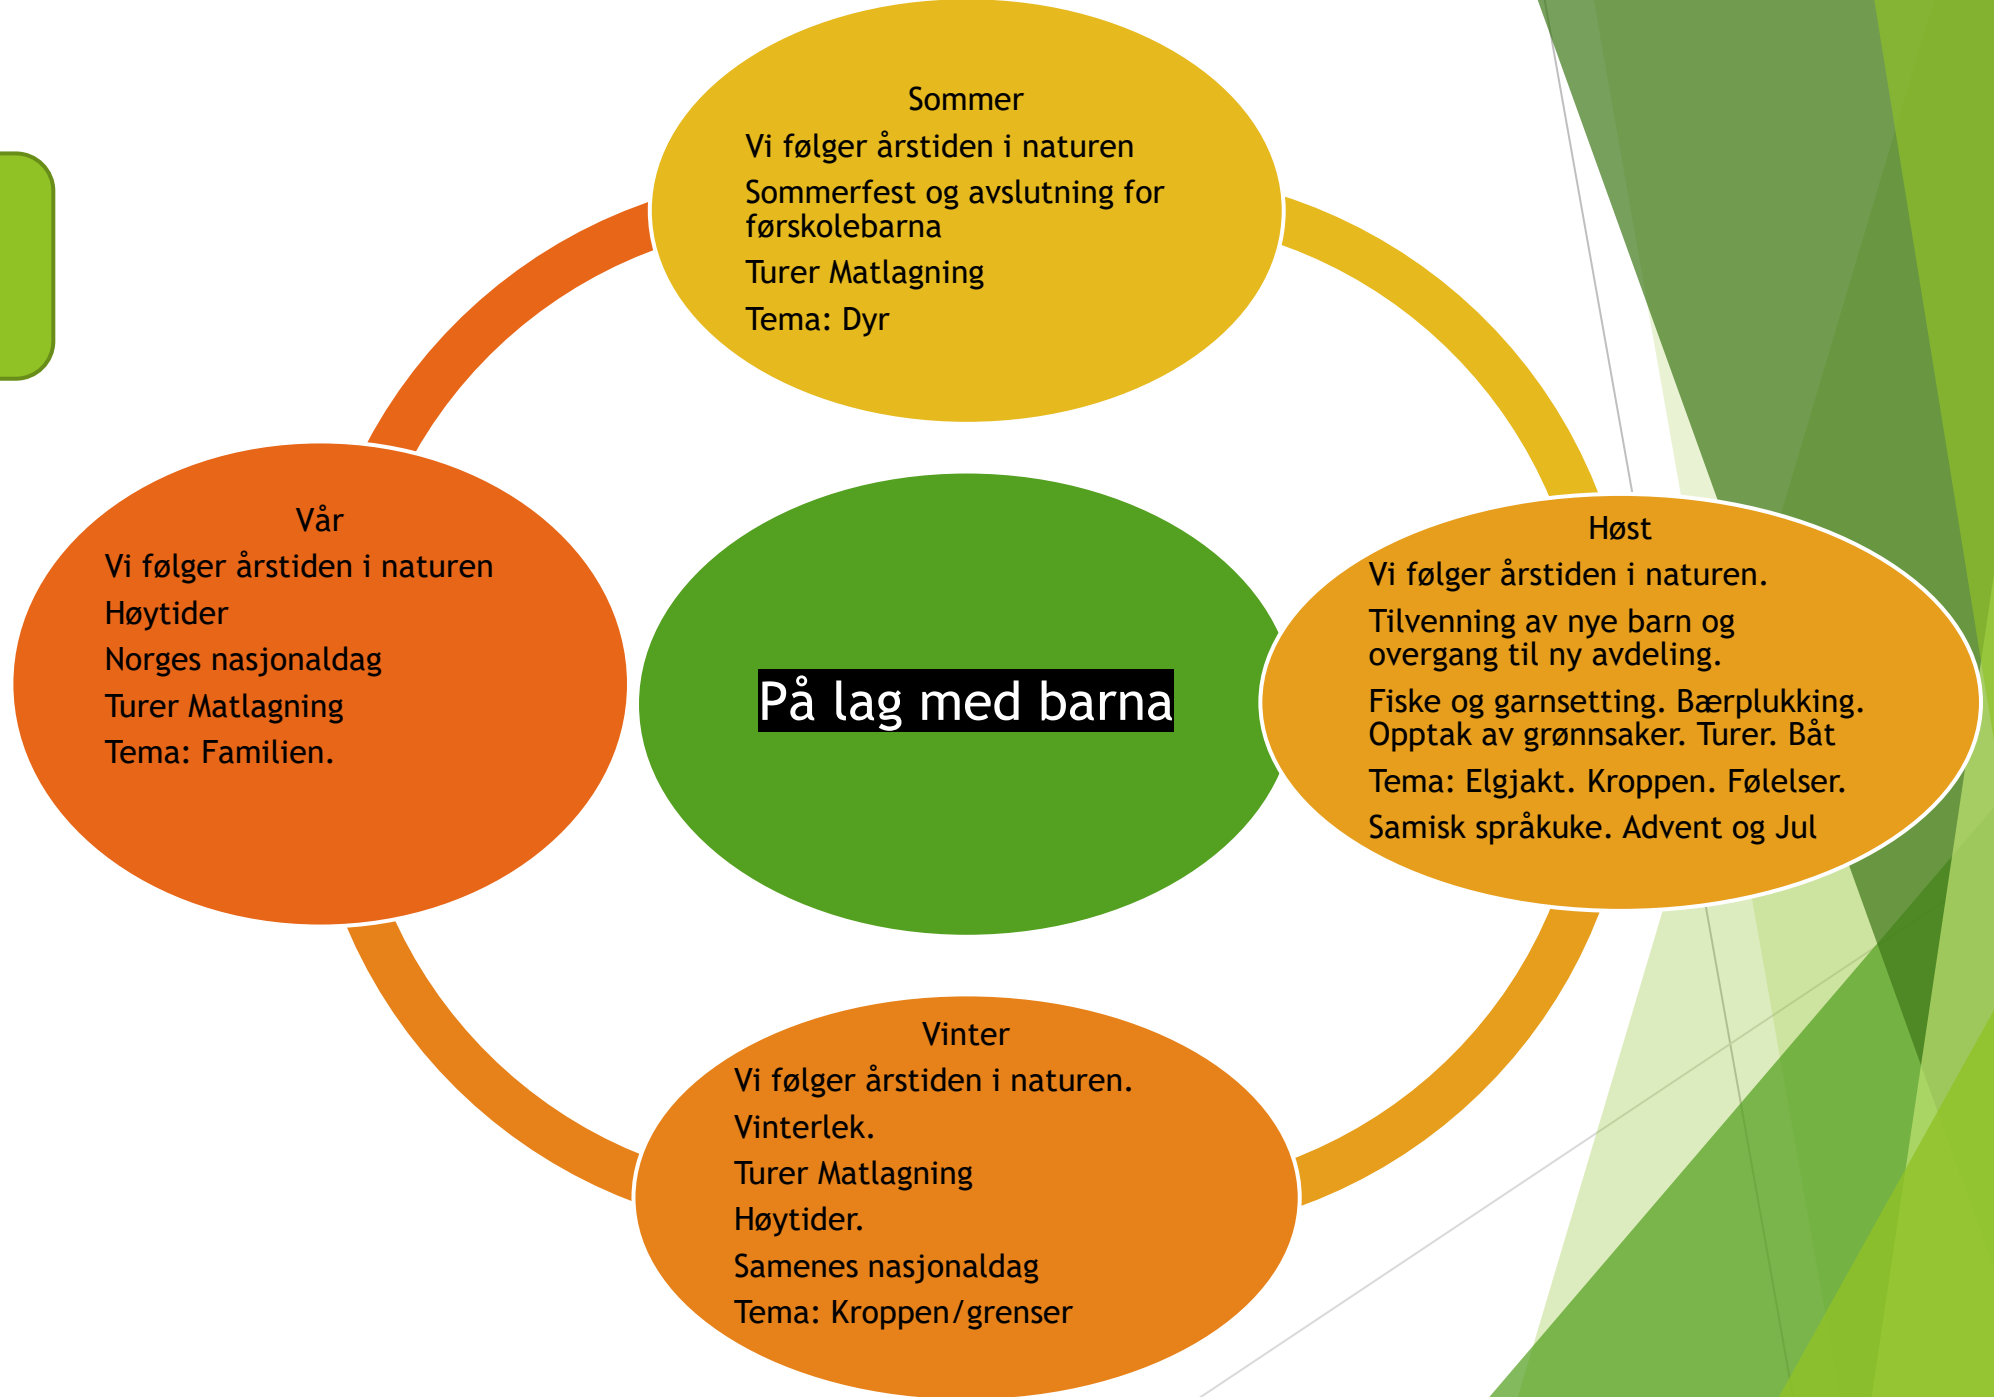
Sommer
Vi følger årstiden i naturen
Sommerfest og avslutning for førskolebarna
Turer Matlagning
Tema: Dyr

Vår
Vi følger årstiden i naturen
Høytider
Norges nasjonaldag
Turer Matlagning
Tema: Familien.

På lag med barna

Høst
Vi følger årstiden i naturen.
Tilvenning av nye barn og overgang til ny avdeling.
Fiske og garnsetting. Bærplukking. Opptak av grønnsaker. Turer. Båt
Tema: Elgjakt. Kroppen. Følelser.
Samisk språkuke. Advent og Jul

Vinter
Vi følger årstiden i naturen.
Vinterlek.
Turer Matlagning
Høytider.
Samenes nasjonaldag
Tema: Kroppen/grenser